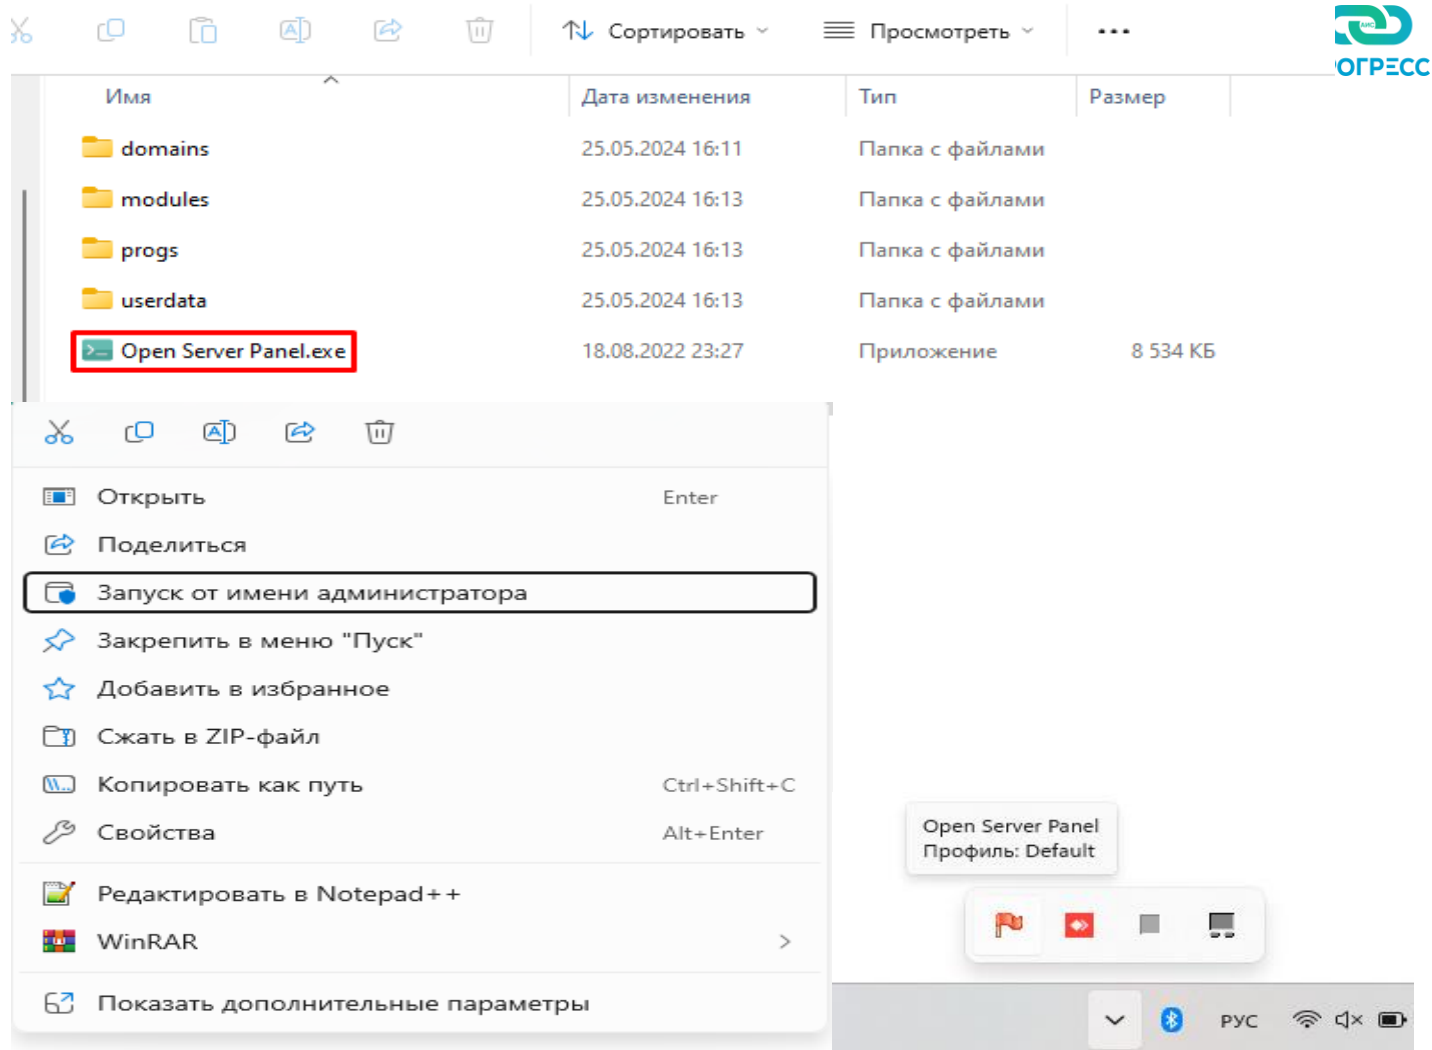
Сортировать

Просмотреть

...

ОГРЕСС

| Имя | Дата изменения | Тип | Размер |
|---|---|---|---|
| domains | 25.05.2024 16:11 | Папка с файлами | |
| modules | 25.05.2024 16:13 | Папка с файлами | |
| progs | 25.05.2024 16:13 | Папка с файлами | |
| userdata | 25.05.2024 16:13 | Папка с файлами | |
| Open Server Panel.exe | 18.08.2022 23:27 | Приложение | 8 534 КБ |

Открыть Enter

Поделиться

Запуск от имени администратора

Закрепить в меню "Пуск"

Добавить в избранное

Сжать в ZIP-файл

Копировать как путь Ctrl+Shift+C

Свойства Alt+Enter

Редактировать в Notepad++

WinRAR

Показать дополнительные параметры

Open Server Panel
Профиль: Default

РУС